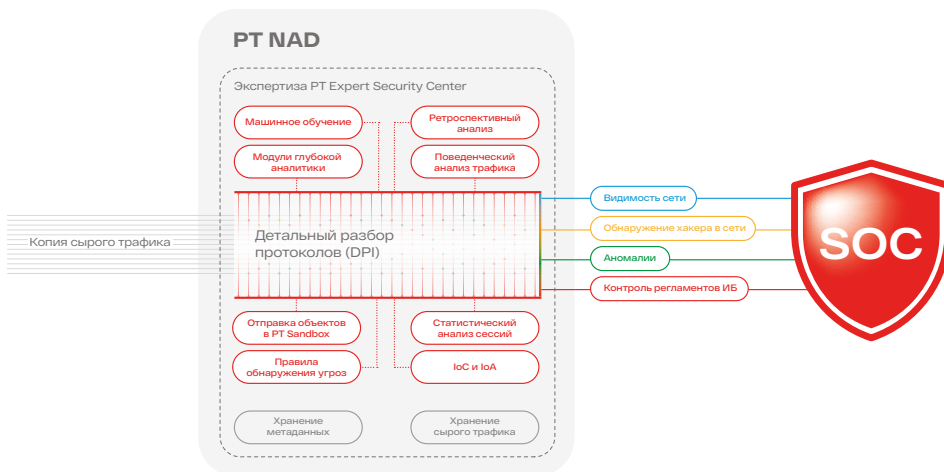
PT NAD

Экспертиза PT Expert Security Center

Машинное обучение

Модули глубокой аналитики

Ретроспективный анализ

Поведенческий анализ трафика

Копия сырого трафика

Детальный разбор протоколов (DPI)

Видимость сети

Обнаружение хакера в сети

Аномалии

Контроль регламентов ИБ

SOC

Отправка объектов в PT Sandbox

Правила обнаружения угроз

Статистический анализ сессий

IoC и IoA

Хранение метаданных

Хранение сырого трафика